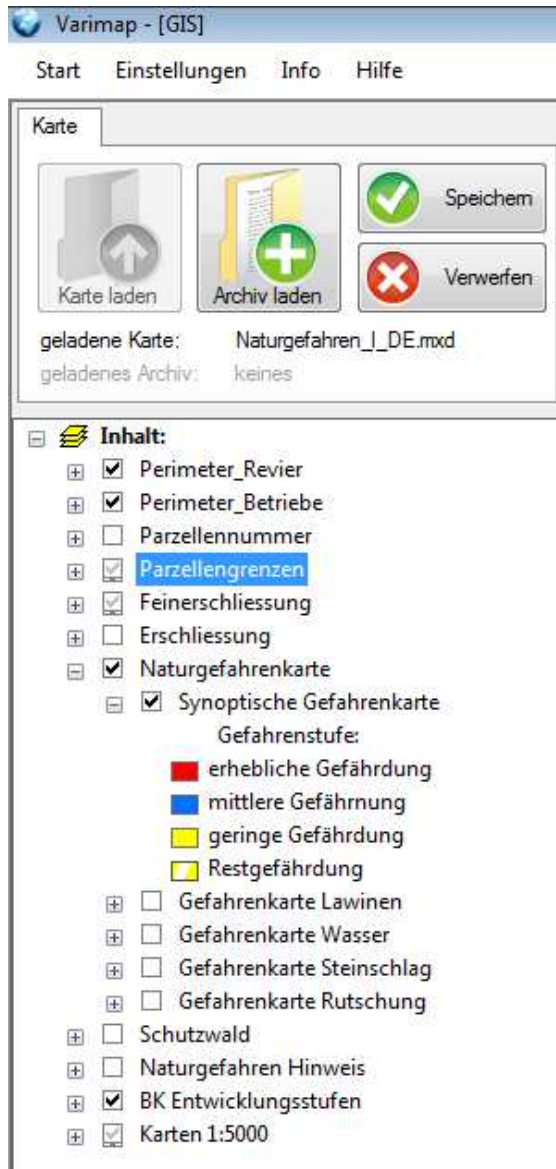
Varimap - [GIS]

Start Einstellungen Info Hilfe

Karte

Karte laden

Archiv laden

Speichern

Verwerfen

geladene Karte: Naturgefahren_I_DE.mxd
geladenes Archiv: keines

Inhalt:
Perimeter_Revier
Perimeter_Betriebe
Parzellennummer
Parzellengrenzen
Feinerschliessung
Erschliessung
Naturgefahrenkarte
Synoptische Gefahrenkarte
Gefahrenstufe:
erhebliche Gefährdung
mittlere Gefährnung
geringe Gefährdung
Restgefährdung
Gefahrenkarte Lawinen
Gefahrenkarte Wasser
Gefahrenkarte Steinschlag
Gefahrenkarte Rutschung
Schutzwald
Naturgefahren Hinweis
BK Entwicklungsstufen
Karten 1:5000